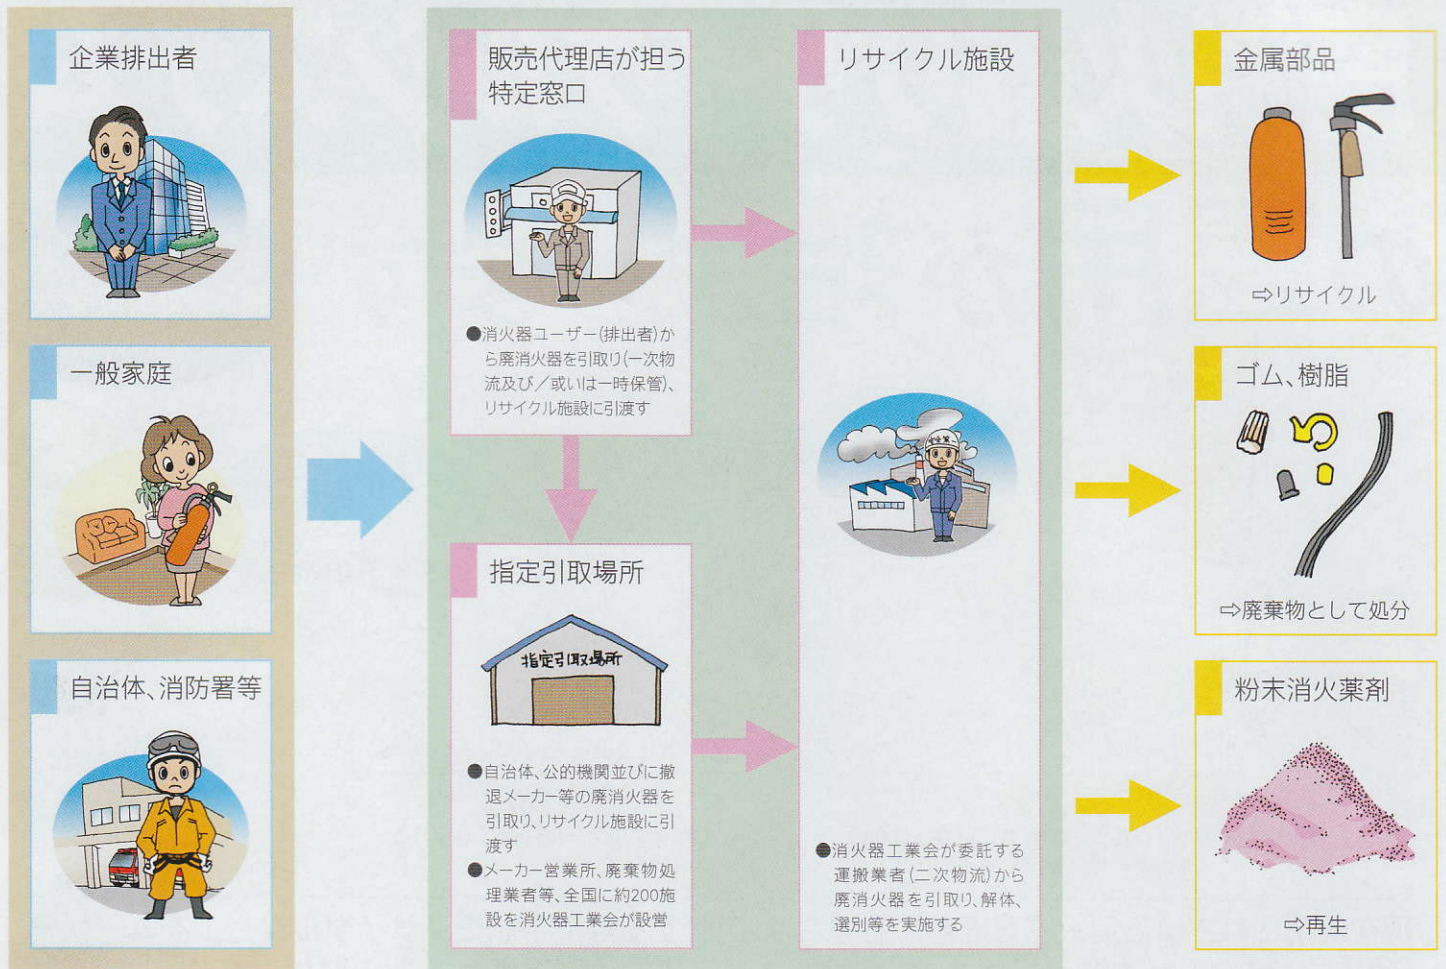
企業排出者

一般家庭

自治体、消防署等

販売代理店が担う特定窓口

●消火器ユーザー(排出者)から廃消火器を引取り(一次物流及び/或いは一時保管)、リサイクル施設に引渡す

指定引取場所

指定引取場所

●自治体、公的機関並びに撤退メーカー等の廃消火器を引取り、リサイクル施設に引渡す

●メーカー営業所、廃棄物処理業者等、全国に約200施設を消火器工業会が設営

リサイクル施設

●消火器工業会が委託する運搬業者(二次物流)から廃消火器を引取り、解体、選別等を実施する

金属部品

⇨リサイクル

ゴム、樹脂

⇨廃棄物として処分

粉末消火薬剤

⇨再生